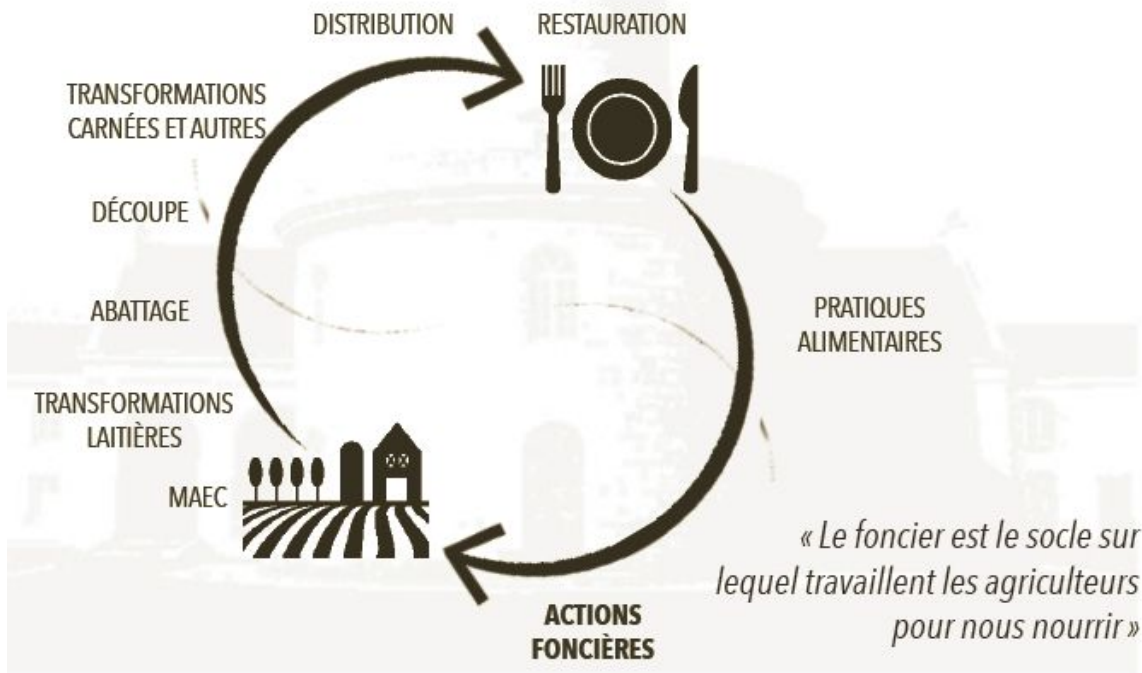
DISTRIBUTION

RESTAURATION

TRANSFORMATIONS CARNÉES ET AUTRES

DÉCOUPE

ABATTAGE

TRANSFORMATIONS LAITIÈRES

MAEC

PRATIQUES ALIMENTAIRES

ACTIONS FONCIÈRES

« Le foncier est le socle sur lequel travaillent les agriculteurs pour nous nourrir »